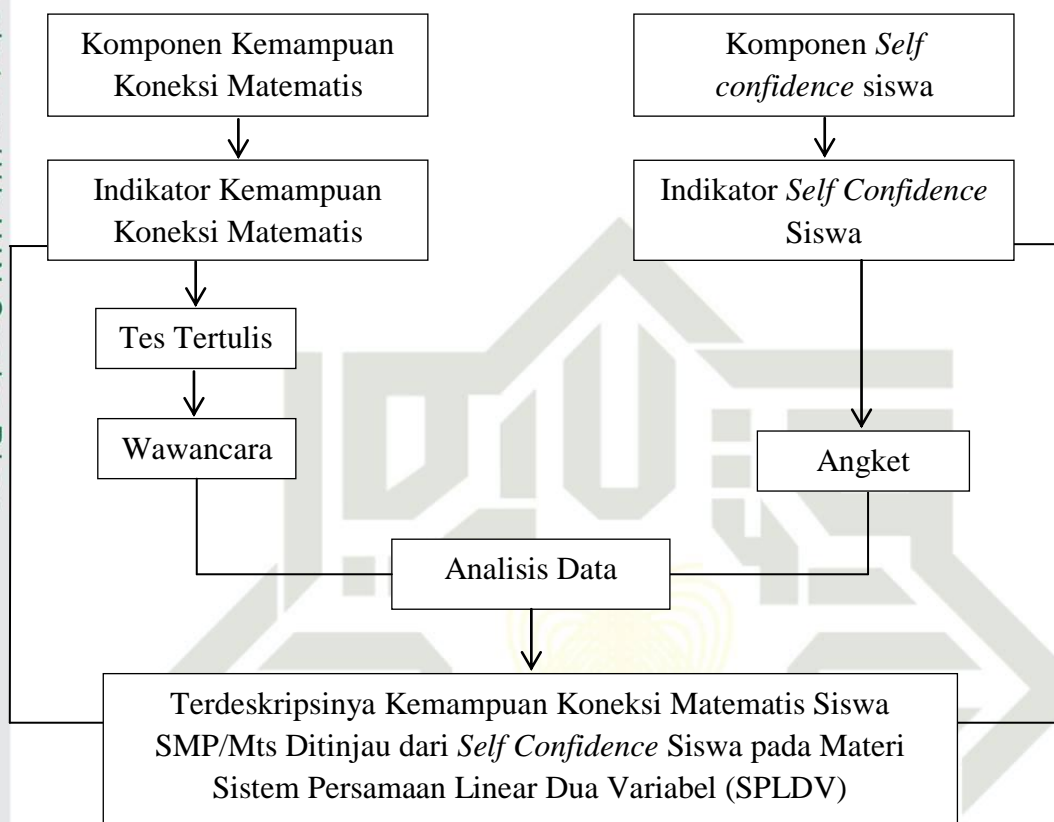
Komponen Kemampuan Koneksi Matematis

Komponen Self confidence siswa

Indikator Kemampuan Koneksi Matematis

Indikator Self Confidence Siswa

Tes Tertulis

Wawancara

Angket

Analisis Data

Terdeskripsinya Kemampuan Koneksi Matematis Siswa SMP/Mts Ditinjau dari Self Confidence Siswa pada Materi Sistem Persamaan Linear Dua Variabel (SPLDV)